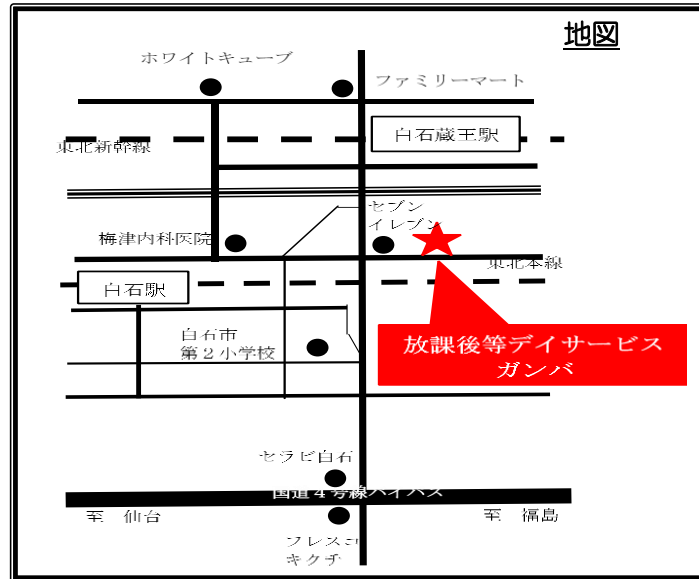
地図

ホワイトキューブ

ファミリーマート

白石蔵王駅

東北新幹線

セブン
イレブン

梅津内科医院

東北本線

白石駅

白石市
第２小学校

放課後等デイサービス
ガンバ

セラビ白石

国道４号線バイパス

至　仙台

至　福島

フレスコ
キクチ